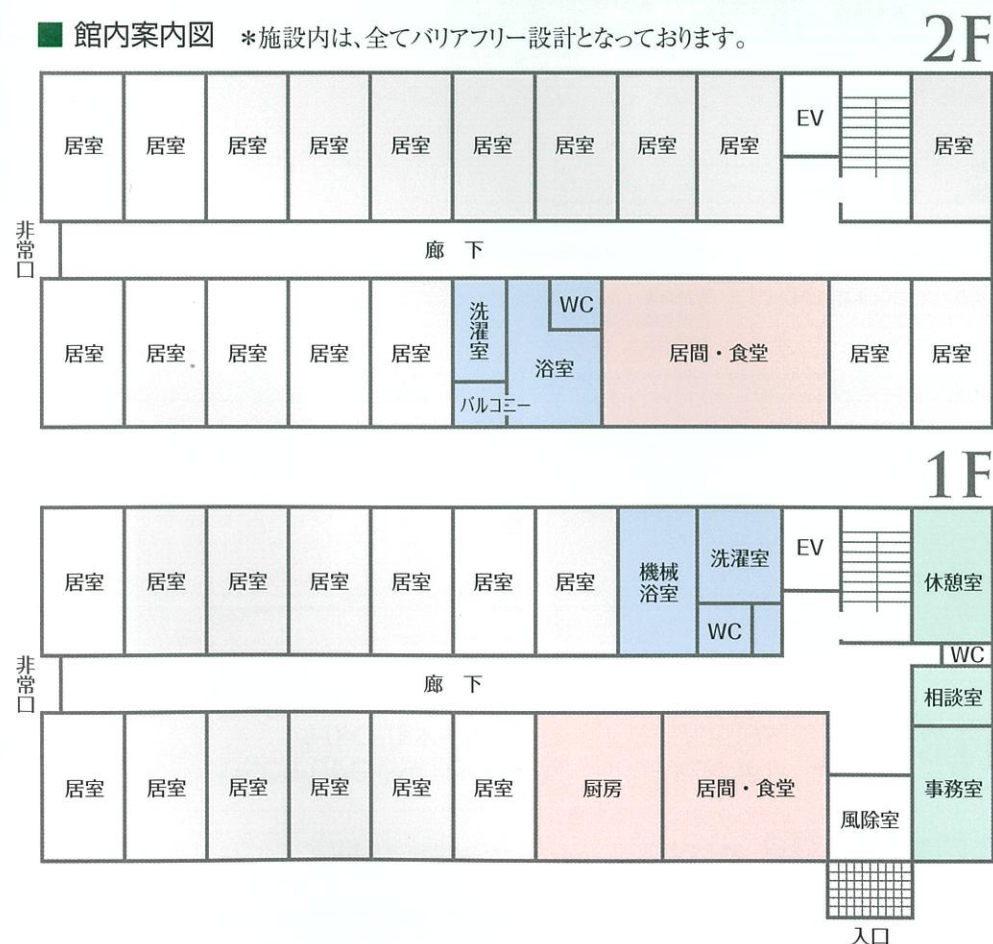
■ 館内案内図　＊施設内は、全てバリアフリー設計となっております。

2F

居室 居室 居室 居室 居室 居室 居室 居室 居室 EV 居室

非常口

廊　下

居室 居室 居室 居室 居室 洗濯室 WC 浴室 バルコニー 居間・食堂 居室 居室

1F

居室 居室 居室 居室 居室 居室 居室 機械浴室 洗濯室 EV 休憩室

WC

WC

非常口

廊　下

相談室

居室 居室 居室 居室 居室 居室 厨房 居間・食堂 風除室 事務室

入口